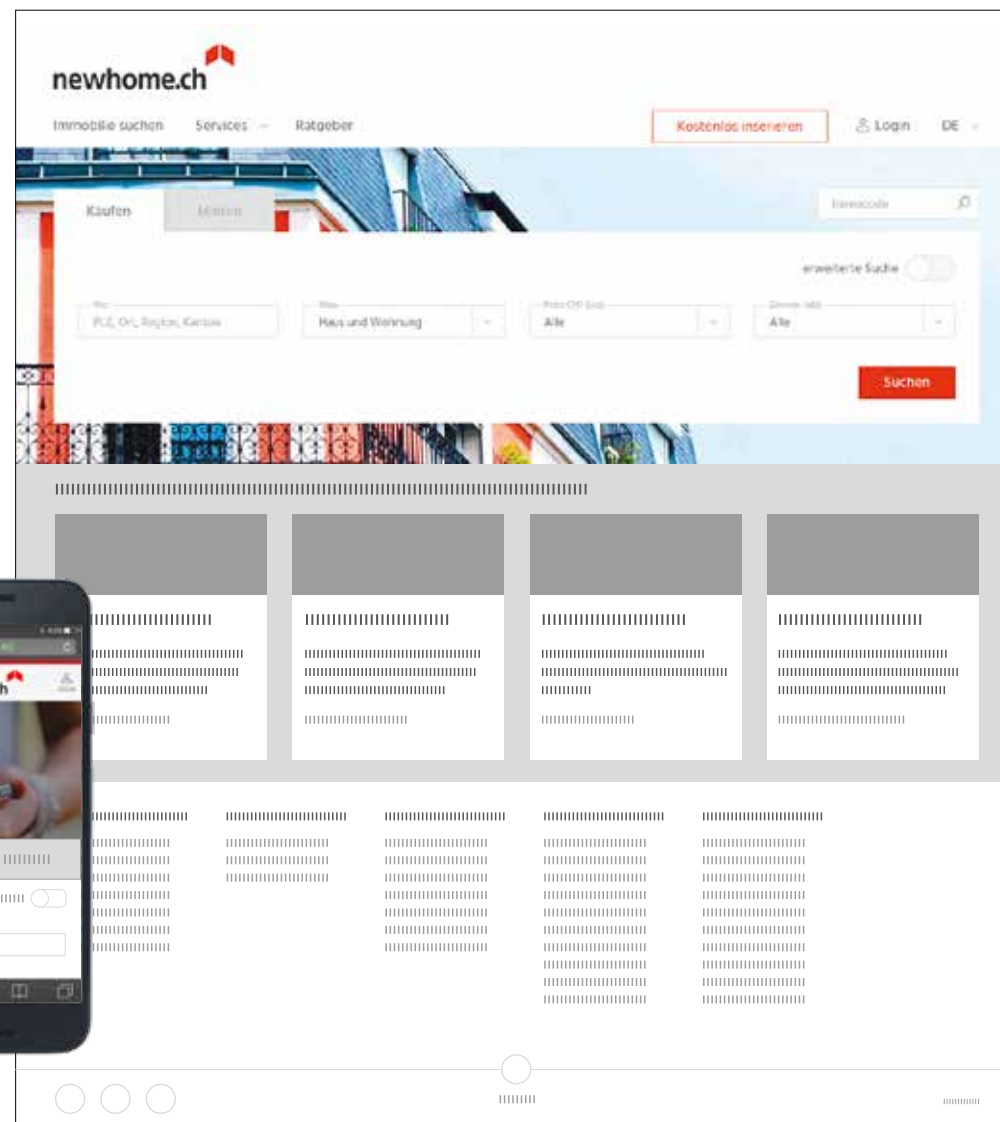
newhome.ch

Immobilie suchen Services Ratgeber

Kostenlos inserieren

Login DE

Kaufen Mieten

Inseratcode

erweiterte Suche

Ort
PLZ, Ort, Region, Kanton

Was
Haus und Wohnung

Preis CHF (bis)
Alle

Zimmer (ab)
Alle

Suchen

h